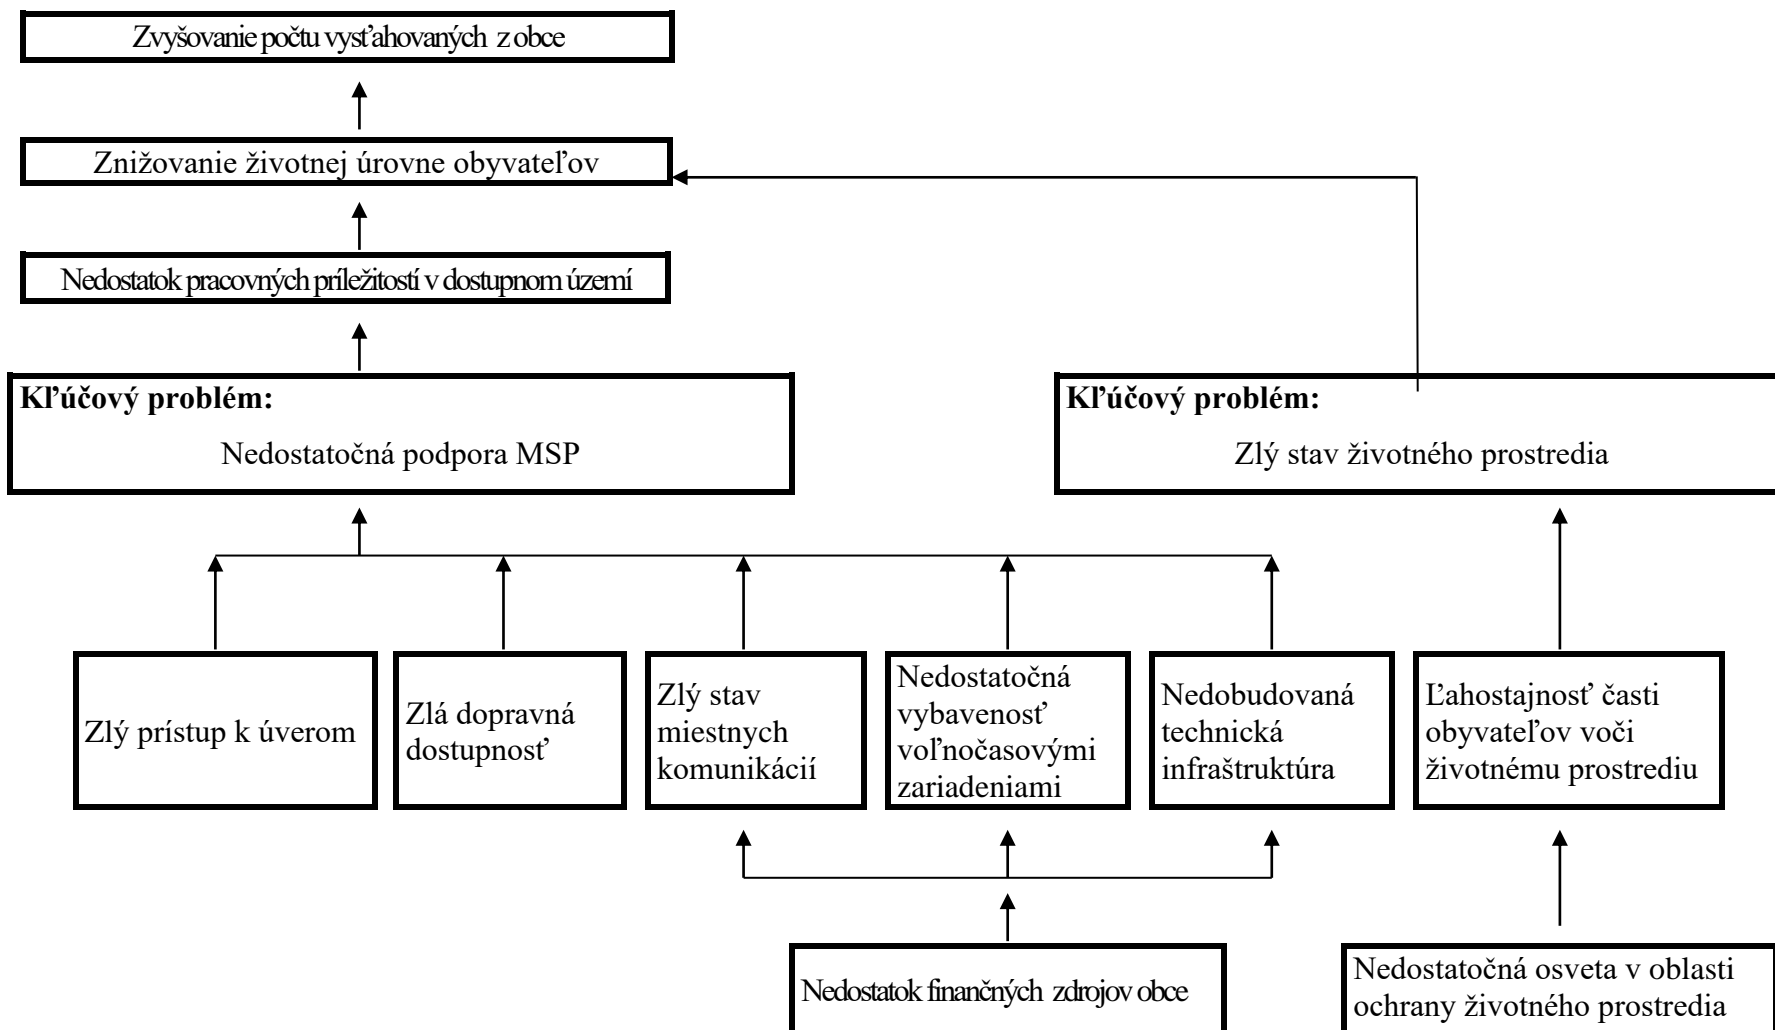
Zvyšovanie počtu vysťahovaných z obce

Znižovanie životnej úrovne obyvateľov

Nedostatok pracovných príležitostí v dostupnom území

**Kľúčový problém:**
Nedostatočná podpora MSP

**Kľúčový problém:**
Zlý stav životného prostredia

Zlý prístup k úverom

Zlá dopravná dostupnosť

Zlý stav miestnych komunikácií

Nedostatočná vybavenosť voľnočasovými zariadeniami

Nedobudovaná technická infraštruktúra

Ľahostajnosť časti obyvateľov voči životnému prostrediu

Nedostatok finančných zdrojov obce

Nedostatočná osveta v oblasti ochrany životného prostredia